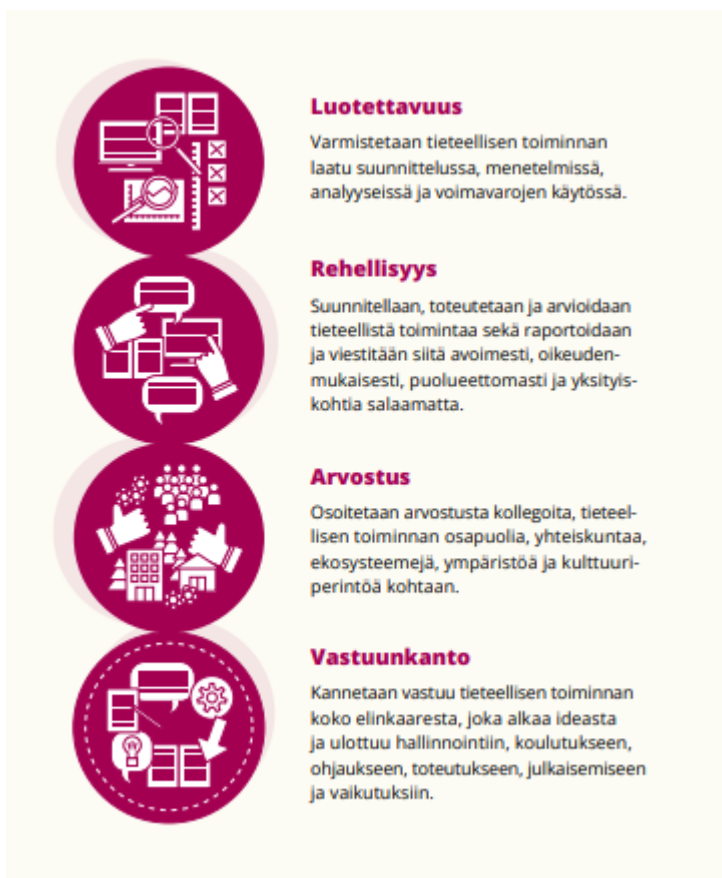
Luotettavuus

Varmistetaan tieteellisen toiminnan laatu suunnittelussa, menetelmissä, analyyseissä ja voimavarojen käytössä.

Rehellisyys

Suunnitellaan, toteutetaan ja arvioidaan tieteellistä toimintaa sekä raportoidaan ja viestitään siitä avoimesti, oikeudenmukaisesti, puolueettomasti ja yksityiskohtia salaamatta.

Arvostus

Osoitetaan arvostusta kollegoita, tieteellisen toiminnan osapuolia, yhteiskuntaa, ekosysteemejä, ympäristöä ja kulttuuriperintöä kohtaan.

Vastuunkanto

Kannetaan vastuu tieteellisen toiminnan koko elinkaaresta, joka alkaa ideasta ja ulottuu hallinnointiin, koulutukseen, ohjaukseen, toteutukseen, julkaisemiseen ja vaikutuksiin.